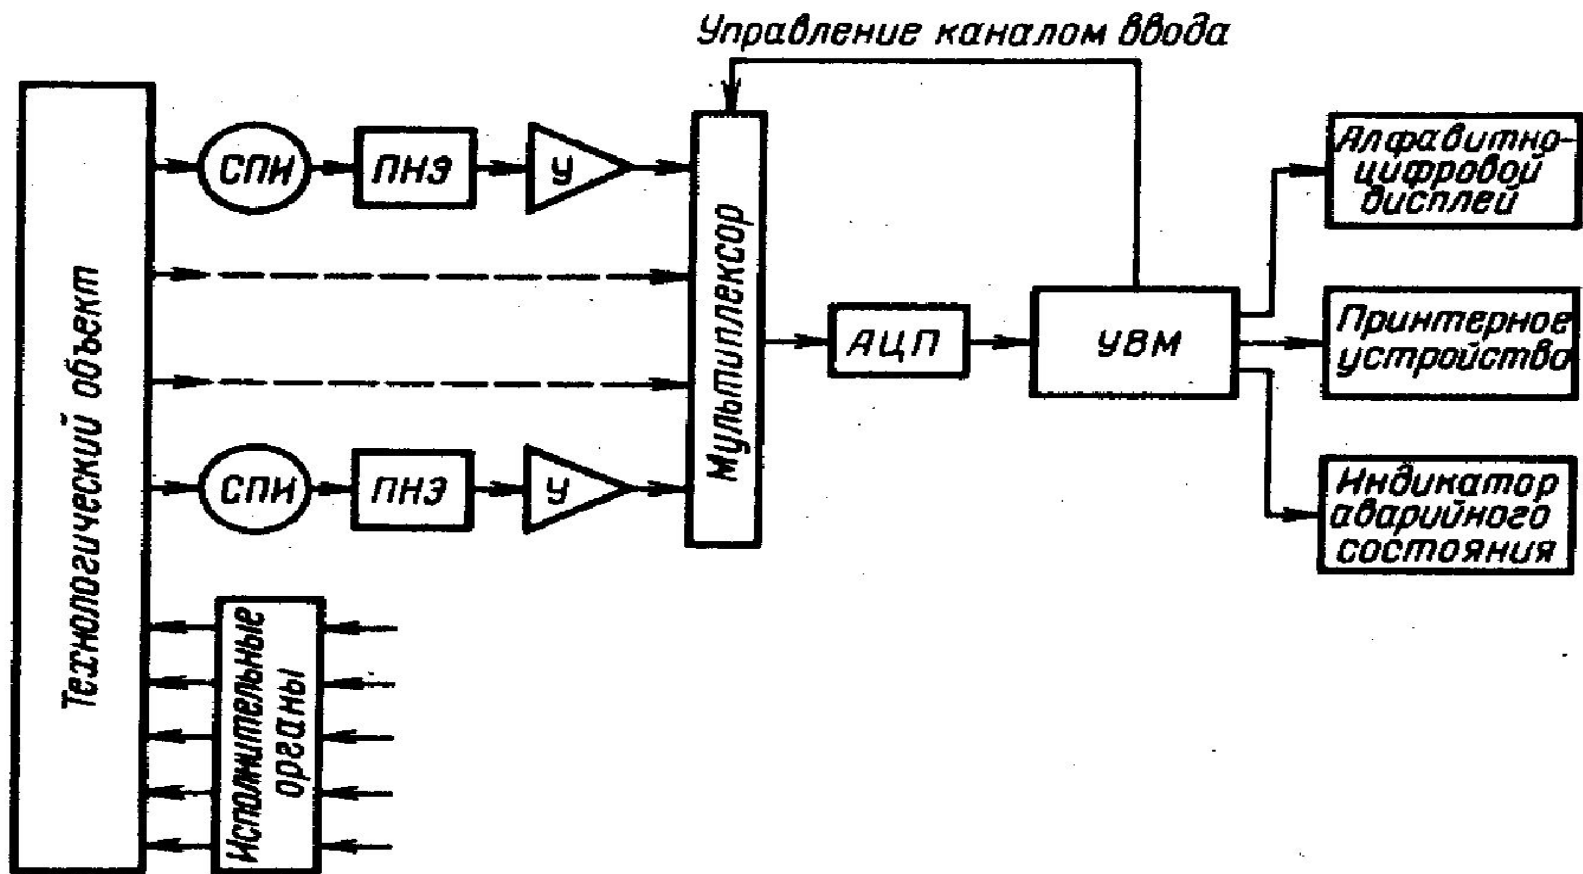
Управление каналом ввода

Технологический объект

СПИ

ПНЭ

У

СПИ

ПНЭ

У

Мультиплексор

АЦП

УВМ

Алфавитно-цифровой дисплей

Принтерное устройство

Индикатор аварийного состояния

Исполнительные органы